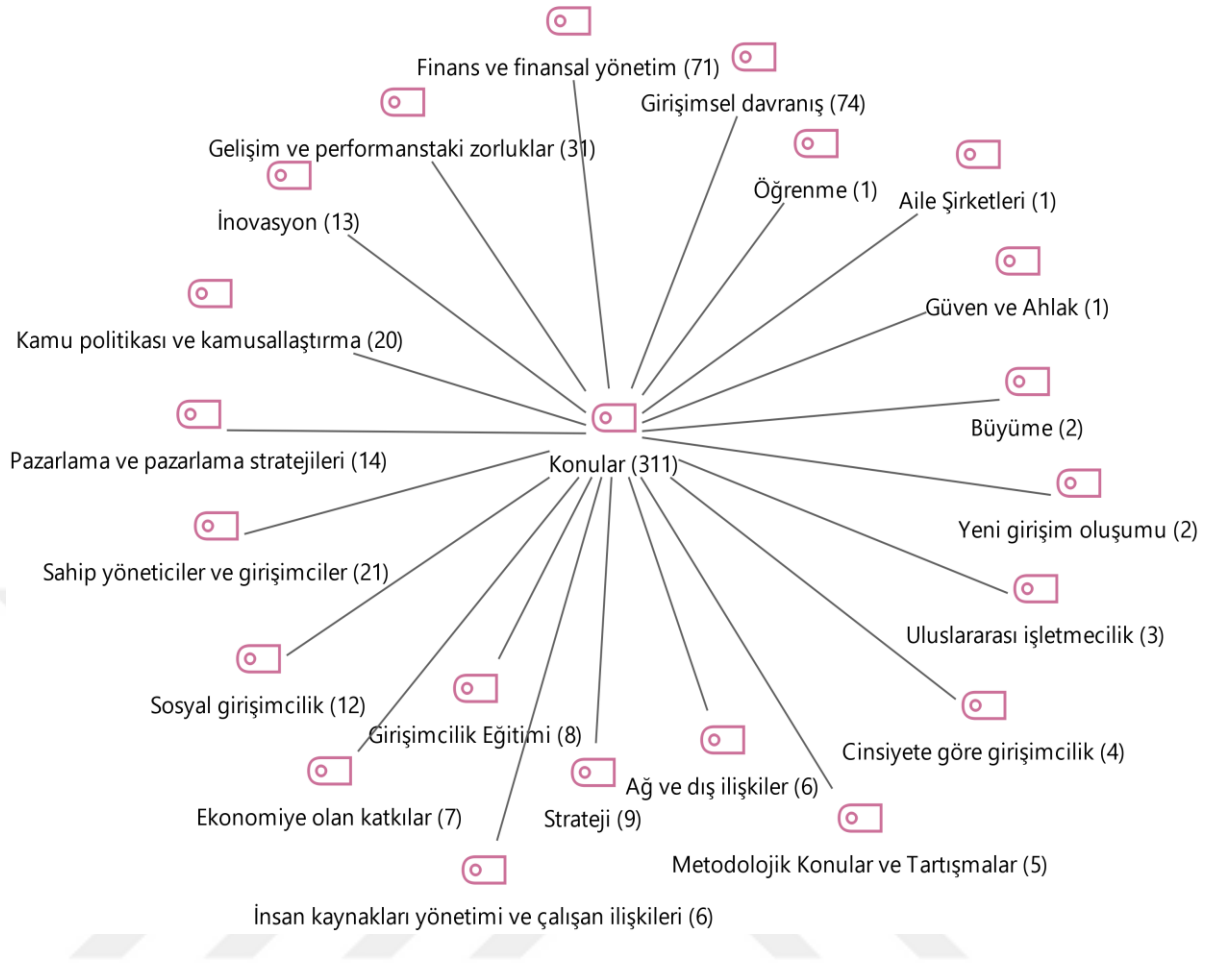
Finans ve finansal yönetim (71)

Girişimsel davranış (74)

Gelişim ve performanstaki zorluklar (31)

Öğrenme (1)

Aile Şirketleri (1)

İnovasyon (13)

Güven ve Ahlak (1)

Kamu politikası ve kamusallaştırma (20)

Büyüme (2)

Konular (311)

Pazarlama ve pazarlama stratejileri (14)

Yeni girişim oluşumu (2)

Sahip yöneticiler ve girişimciler (21)

Uluslararası işletmecilik (3)

Sosyal girişimcilik (12)

Girişimcilik Eğitimi (8)

Cinsiyete göre girişimcilik (4)

Ağ ve dış ilişkiler (6)

Ekonomiye olan katkılar (7)

Strateji (9)

Metodolojik Konular ve Tartışmalar (5)

İnsan kaynakları yönetimi ve çalışan ilişkileri (6)